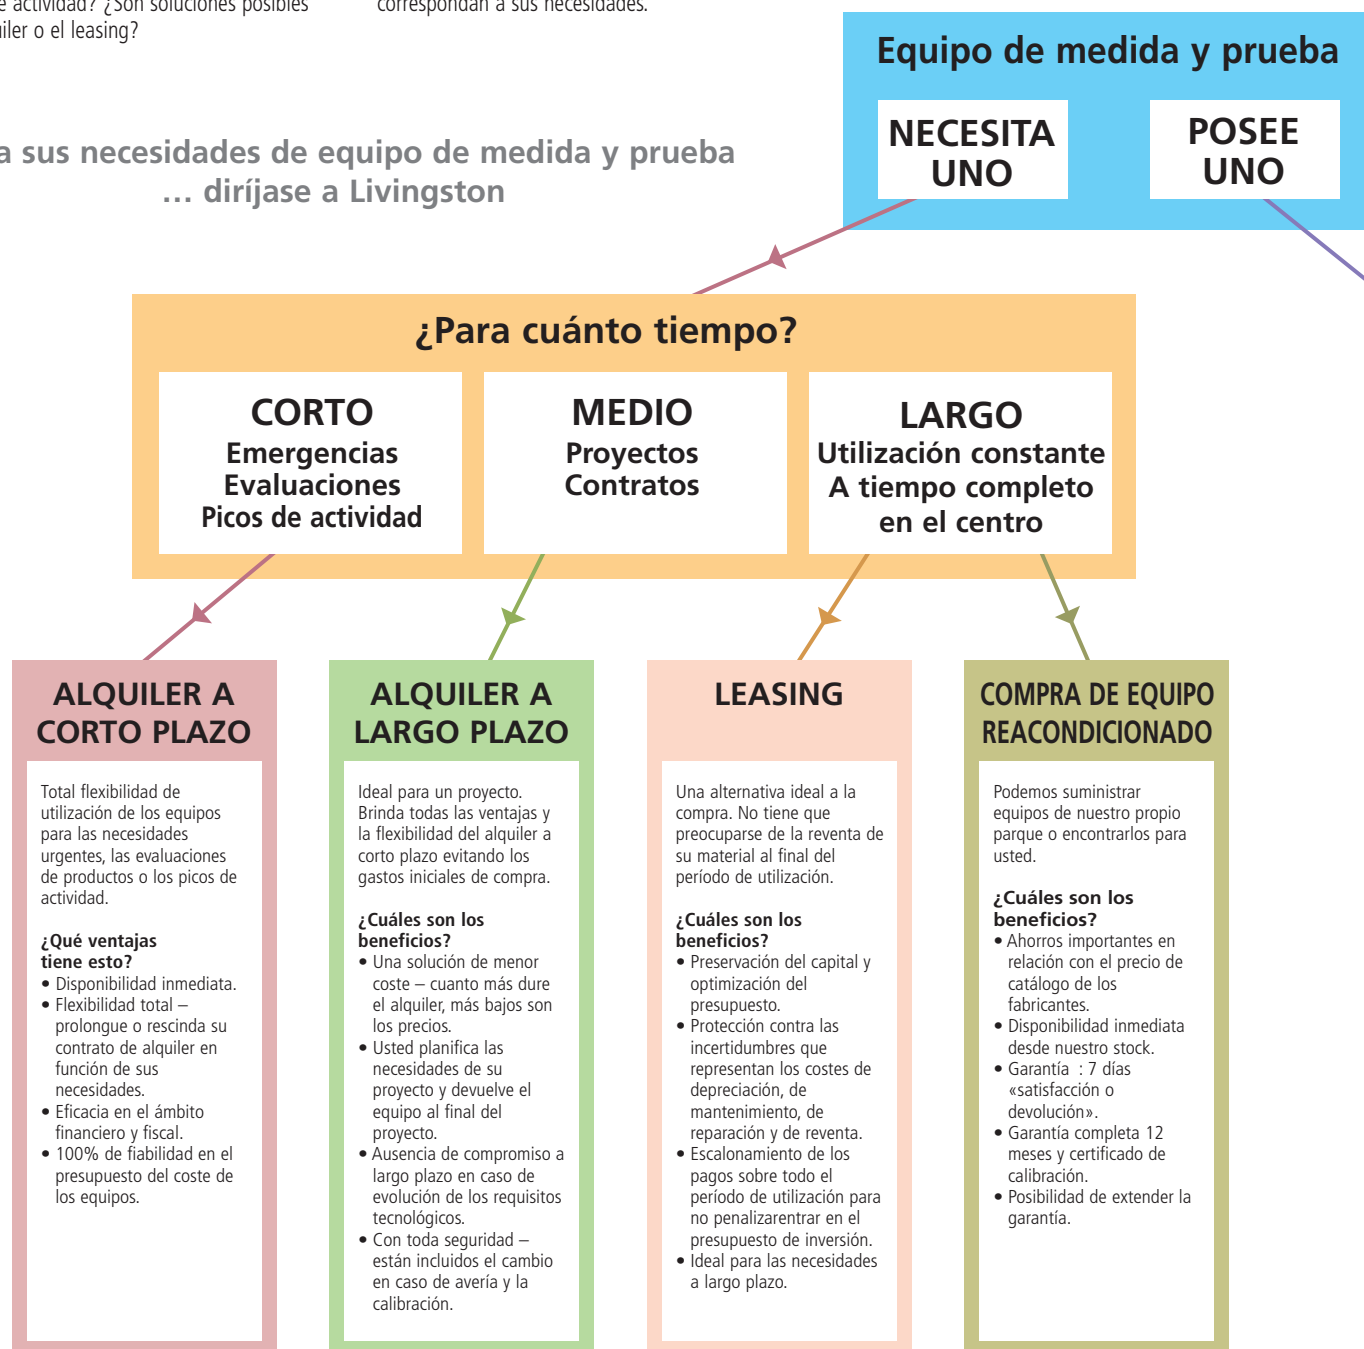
e actividad? ¿Son soluciones posibles iler o el leasing?

correspondan a sus necesidades.

a sus necesidades de equipo de medida y prueba … diríjase a Livingston

Equipo de medida y prueba

NECESITA UNO

POSEE UNO

¿Para cuánto tiempo?

CORTO
Emergencias
Evaluaciones
Picos de actividad

MEDIO
Proyectos
Contratos

LARGO
Utilización constante
A tiempo completo
en el centro

ALQUILER A CORTO PLAZO

Total flexibilidad de utilización de los equipos para las necesidades urgentes, las evaluaciones de productos o los picos de actividad.

¿Qué ventajas tiene esto?
• Disponibilidad inmediata.
• Flexibilidad total – prolongue o rescinda su contrato de alquiler en función de sus necesidades.
• Eficacia en el ámbito financiero y fiscal.
• 100% de fiabilidad en el presupuesto del coste de los equipos.

ALQUILER A LARGO PLAZO

Ideal para un proyecto. Brinda todas las ventajas y la flexibilidad del alquiler a corto plazo evitando los gastos iniciales de compra.

¿Cuáles son los beneficios?
• Una solución de menor coste – cuanto más dure el alquiler, más bajos son los precios.
• Usted planifica las necesidades de su proyecto y devuelve el equipo al final del proyecto.
• Ausencia de compromiso a largo plazo en caso de evolución de los requisitos tecnológicos.
• Con toda seguridad – están incluidos el cambio en caso de avería y la calibración.

LEASING

Una alternativa ideal a la compra. No tiene que preocuparse de la reventa de su material al final del período de utilización.

¿Cuáles son los beneficios?
• Preservación del capital y optimización del presupuesto.
• Protección contra las incertidumbres que representan los costes de depreciación, de mantenimiento, de reparación y de reventa.
• Escalonamiento de los pagos sobre todo el período de utilización para no penalizarentrar en el presupuesto de inversión.
• Ideal para las necesidades a largo plazo.

COMPRA DE EQUIPO REACONDICIONADO

Podemos suministrar equipos de nuestro propio parque o encontrarlos para usted.

¿Cuáles son los beneficios?
• Ahorros importantes en relación con el precio de catálogo de los fabricantes.
• Disponibilidad inmediata desde nuestro stock.
• Garantía : 7 días «satisfacción o devolución».
• Garantía completa 12 meses y certificado de calibración.
• Posibilidad de extender la garantía.